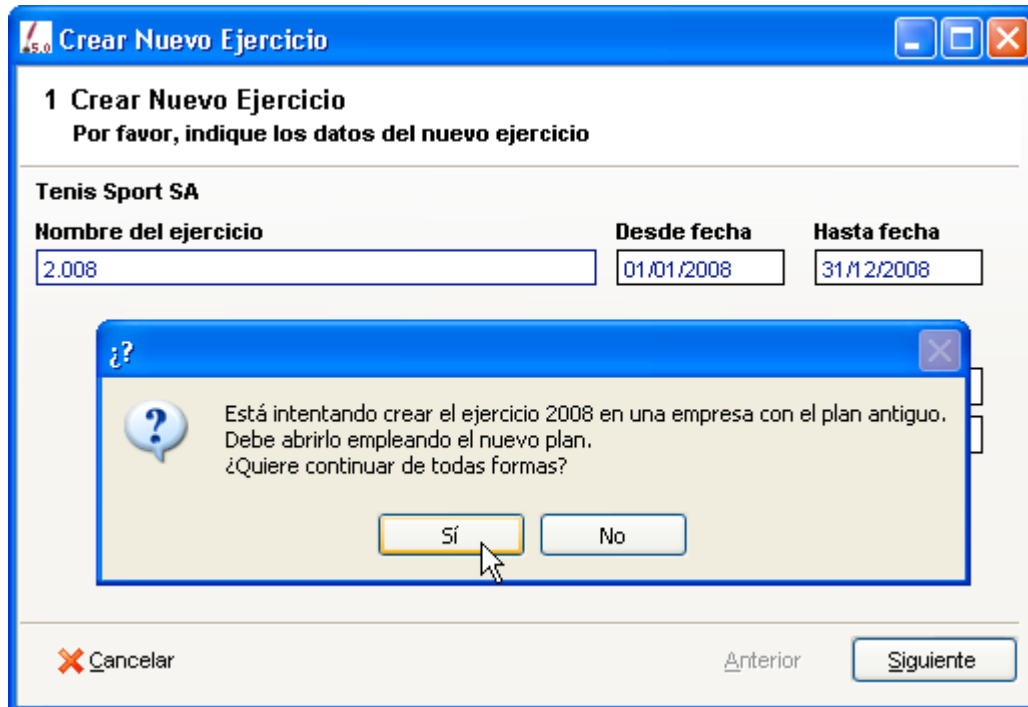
5.0 Crear Nuevo Ejercicio

1 Crear Nuevo Ejercicio
Por favor, indique los datos del nuevo ejercicio

Tenis Sport SA

Nombre del ejercicio
2.008

Desde fecha
01/01/2008

Hasta fecha
31/12/2008

¿?

Está intentando crear el ejercicio 2008 en una empresa con el plan antiguo.
Debe abrirlo empleando el nuevo plan.
¿Quiere continuar de todas formas?

Sí

No

Cancelar

Anterior

Siguiente